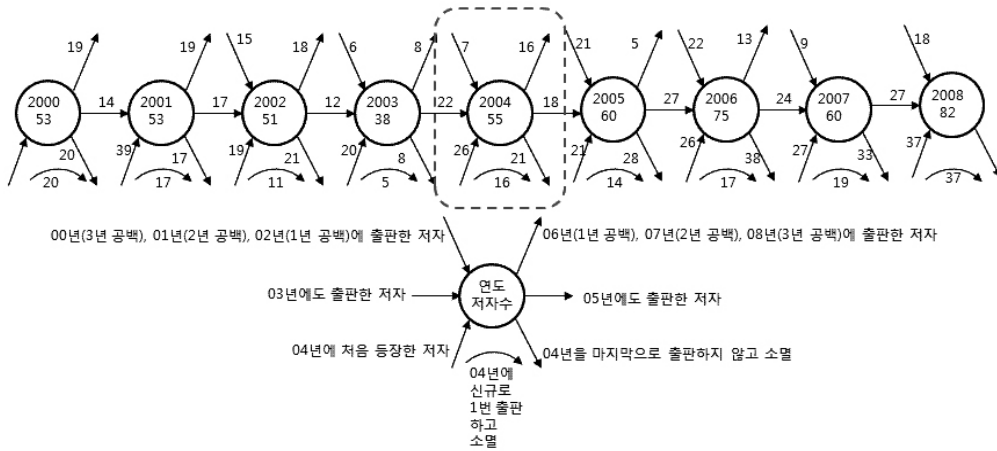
19
2000
53
14
20
20

19
2001
53
39
17
17
17

15
18
2002
51
19
21
11
12

6
8
2003
38
20
8
5
22

7
16
2004
55
26
21
16
18

21
5
2005
60
21
28
14
27

22
13
2006
75
26
38
17
24

9
2007
60
27
33
19
27

18
2008
82
37
37

00년(3년 공백), 01년(2년 공백), 02년(1년 공백)에 출판한 저자

06년(1년 공백), 07년(2년 공백), 08년(3년 공백)에 출판한 저자

03년에도 출판한 저자

연도
저자수

05년에도 출판한 저자

04년에 처음 등장한 저자

04년을 마지막으로 출판하지 않고 소멸

04년에
신규로
1번 출판
하고
소멸